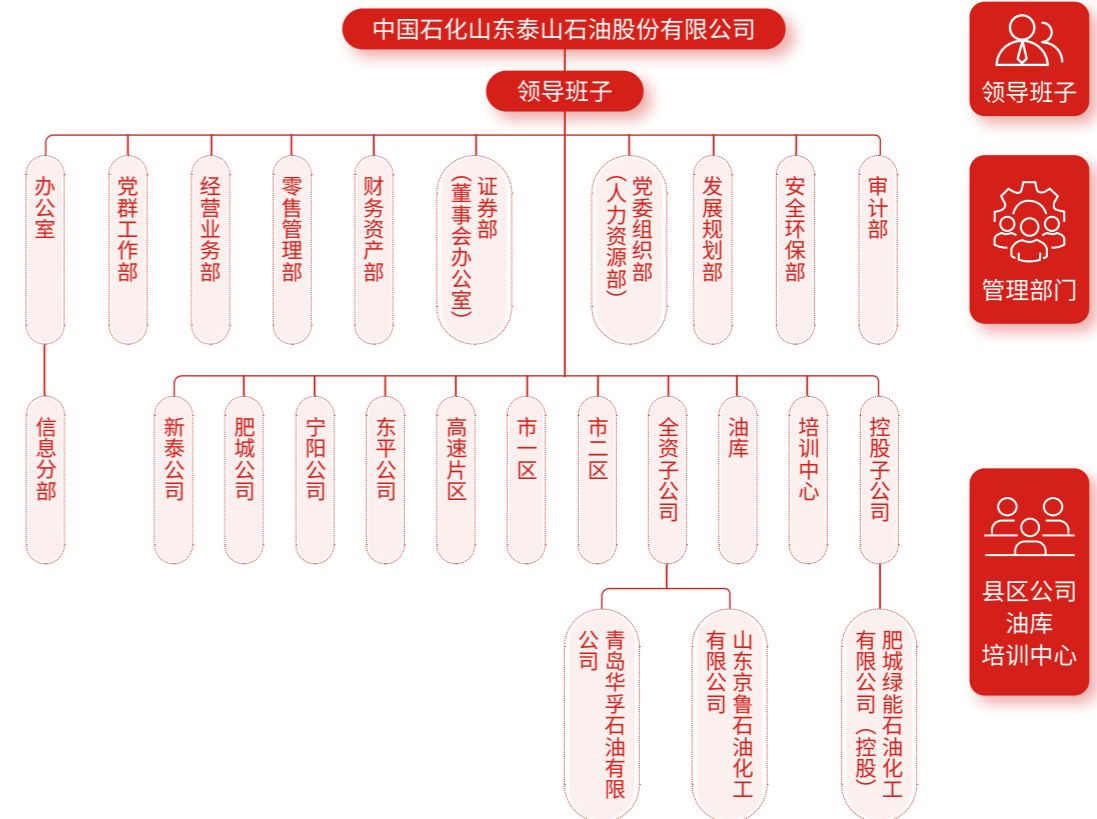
中国石化山东泰山石油股份有限公司

领导班子

办公室

信息分部

党群工作部

经营业务部

零售管理部

财务资产部

证券部（董事会办公室）

党委组织部（人力资源部）

发展规划部

安全环保部

审计部

新泰公司

肥城公司

宁阳公司

东平公司

高速片区

市一区

市二区

全资子公司

青岛华孚石油有限公司

山东京鲁石油化工有限公司

油库

培训中心

控股子公司

肥城绿能石油化工有限公司（控股）

领导班子

管理部门

县区公司
油库
培训中心